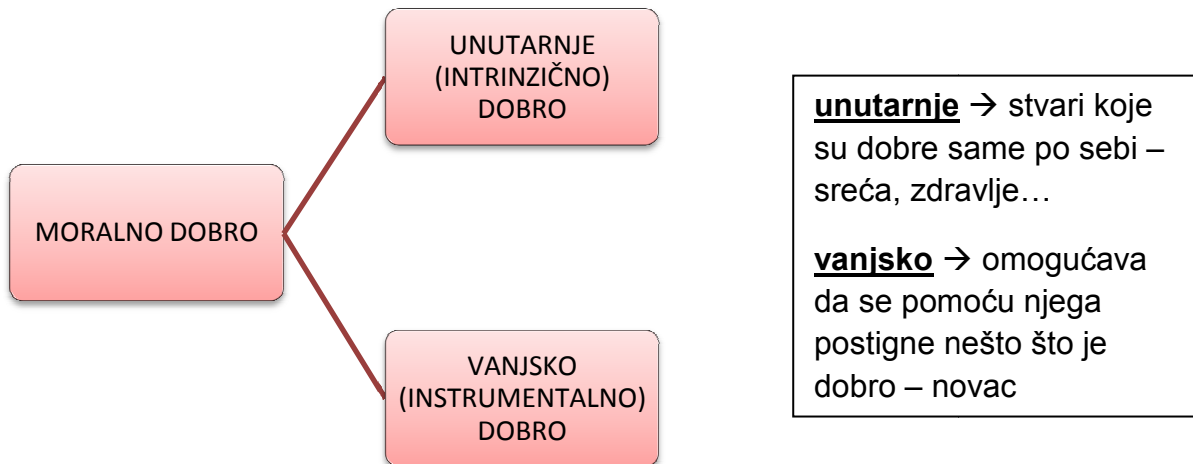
UNUTARNJE (INTRINZIČNO) DOBRO

MORALNO DOBRO

VANJSKO (INSTRUMENTALNO) DOBRO

**unutarnje** → stvari koje su dobre same po sebi – sreća, zdravlje…

**vanjsko** → omogućava da se pomoću njega postigne nešto što je dobro – novac